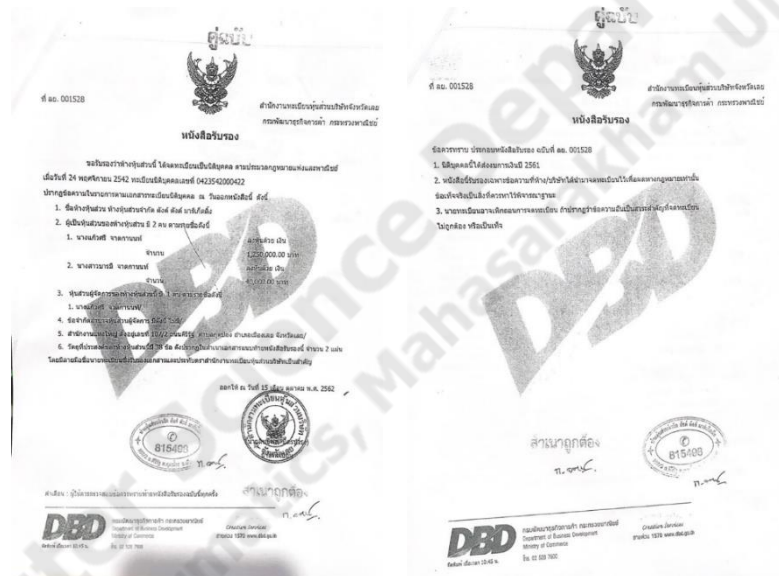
คู่ฉบับ

ที่ ลธ. 001528

สำนักงานทะเบียนหุ้นส่วนบริษัทจังหวัดเลย
กรมพัฒนาธุรกิจการค้า กระทรวงพาณิชย์

หนังสือรับรอง

ขอรับรองว่าห้างหุ้นส่วนนี้ ได้จดทะเบียนเป็นนิติบุคคล ตามประมวลกฎหมายแพ่งและพาณิชย์ เมื่อวันที่ 24 พฤศจิกายน 2542 ทะเบียนนิติบุคคลเลขที่ 0423542000422 ปรากฏข้อความในรายการตามเอกสารทะเบียนนิติบุคคล ณ วันออกหนังสือนี้ ดังนี้

1. ชื่อห้างหุ้นส่วน ห้างหุ้นส่วนจำกัด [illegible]
2. ผู้เป็นหุ้นส่วนของห้างหุ้นส่วนนี้ มี 2 คน ตามรายชื่อดังนี้
1. นางเกศรี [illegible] ลงหุ้นด้วย เงิน 1,250,000.00 บาท จำกัด
2. นางสาวนารี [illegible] ลงหุ้นด้วย เงิน 50,000.00 บาท จำกัด
3. หุ้นส่วนผู้จัดการของห้างหุ้นส่วนนี้มี 1 คน ตามรายชื่อดังนี้
1. นางเกศรี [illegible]
4. ข้อจำกัดอำนาจหุ้นส่วนผู้จัดการ ไม่มี
5. สำนักงานแห่งใหญ่ ตั้งอยู่เลขที่ 110/2 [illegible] ตำบลกุดป่อง อำเภอเมืองเลย จังหวัดเลย
6. วัตถุที่ประสงค์ของห้างหุ้นส่วนนี้มี 30 ข้อ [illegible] จำนวน 2 แผ่น โดยมีลายมือชื่อนายทะเบียนที่ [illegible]

ออกให้ ณ วันที่ 15 เดือน ตุลาคม พ.ศ. 2562

815406

คำเตือน : ผู้ใช้ควรตรวจสอบ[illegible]

สำเนาถูกต้อง

DBD กรมพัฒนาธุรกิจการค้า กระทรวงพาณิชย์ Department of Business Development Ministry of Commerce โทร. 02 528 7600
Call Center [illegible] สายด่วน 1570 www.dbd.go.th

คู่ฉบับ

ที่ ลธ. 001528

สำนักงานทะเบียนหุ้นส่วนบริษัทจังหวัดเลย
กรมพัฒนาธุรกิจการค้า กระทรวงพาณิชย์

หนังสือรับรอง

ข้อควรทราบ ประกอบหนังสือรับรอง ฉบับที่ ลธ. 001528
1. นิติบุคคลนี้ได้ส่งงบการเงินปี 2561
2. หนังสือรับรองเฉพาะข้อความที่ห้าง/บริษัทได้นำมาจดทะเบียนไว้เพื่อผลตามกฎหมายเท่านั้น ข้อเท็จจริงเป็นสิ่งที่ควรหาไว้พิจารณาประกอบ
3. นายทะเบียนอาจเพิกถอนการจดทะเบียน ถ้าปรากฏว่าข้อความอันเป็นสาระสำคัญที่จดทะเบียนไม่ถูกต้อง หรือเป็นเท็จ

สำเนาถูกต้อง

815406

DBD กรมพัฒนาธุรกิจการค้า กระทรวงพาณิชย์ Department of Business Development Ministry of Commerce โทร. 02 528 7600
Call Center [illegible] สายด่วน 1570 www.dbd.go.th